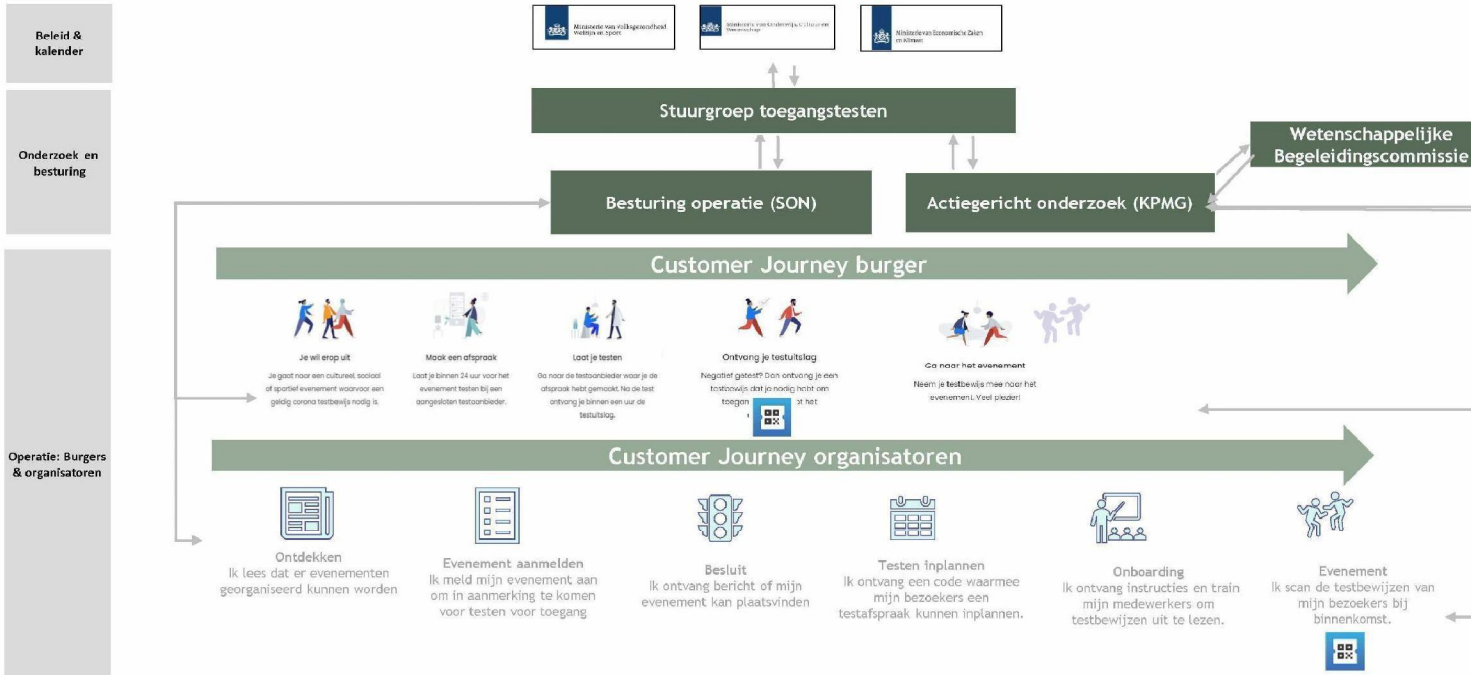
Beleid & kalender

Ministerie van Volksgezondheid, Welzijn en Sport

Ministerie van Onderwijs, Cultuur en Wetenschap

Ministerie van Economische Zaken en Klimaat

Stuurgroep toegangstesten

Onderzoek en besturing

Wetenschappelijke Begeleidingscommissie

Besturing operatie (SON)

Actiegericht onderzoek (KPMG)

Customer Journey burger

Je wil erop uit
Je gaat naar een cultureel, sociaal of sportief evenement waarvoor een geldig corona testbewijs nodig is.

Maak een afspraak
Laat je binnen 24 uur voor het evenement testen bij een aangesloten testaanbieder.

Laat je testen
Ga naar de testaanbieder waar je de afspraak hebt gemaakt. Na de test ontvang je binnen een uur de testuitslag.

Ontvang je testuitslag
Negatief getest? Dan ontvang je een testbewijs dat je nodig hebt om toegan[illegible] ot het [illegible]

Ga naar het evenement
Neem je testbewijs mee naar het evenement. Veel plezier!

Operatie: Burgers & organisatoren

Customer Journey organisatoren

Ontdekken
Ik lees dat er evenementen georganiseerd kunnen worden

Evenement aanmelden
Ik meld mijn evenement aan om in aanmerking te komen voor testen voor toegang

Besluit
Ik ontvang bericht of mijn evenement kan plaatsvinden

Testen inplannen
Ik ontvang een code waarmee mijn bezoekers een testafspraak kunnen inplannen.

Onboarding
Ik ontvang instructies en train mijn medewerkers om testbewijzen uit te lezen.

Evenement
Ik scan de testbewijzen van mijn bezoekers bij binnenkomst.